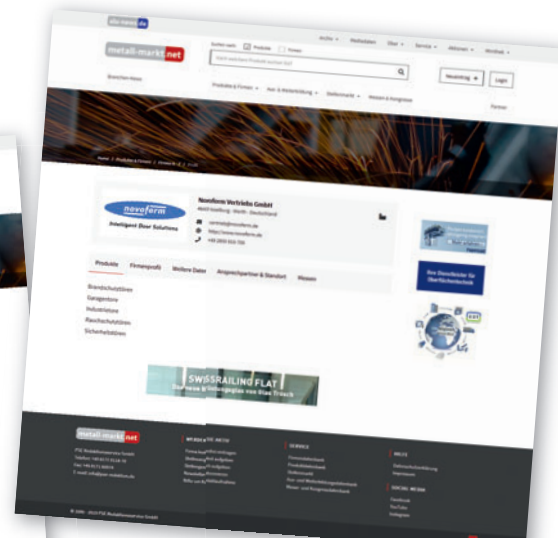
alu-news.de

metall-markt.net

Archiv Marktdaten Über Service Aktionen Mindbak

Suchen nach: Produkte Firmen

Nach welchen Produkt suchen Sie?

Neueintrag Login

Branchen-News

Produkte & Firmen Aus- & Weiterbildung Stellenmarkt Messen & Kongresse

Partner

Home / Produkte & Firmen / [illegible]

novoferm
Intelligent Door Solutions

Novoferm Vertriebs GmbH
46419 Isselburg - Werth - Deutschland

vertrieb@novoferm.de
http://www.novoferm.de
+49 2850 910 700

Produkte Firmenprofil Weitere Daten Ansprechpartner & Standort Messen

Brandschutztüren
Garagentore
Industrietore
Rauchschutztüren
Sicherheitstüren

Ihre Dienstleister für Oberflächentechnik

SWISSRAILING FLAT

metall-markt.net

PSE Redaktionsservice GmbH
Telefon: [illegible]
Fax: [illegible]
E-mail: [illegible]

SERVICE

HILFE

SOCIAL MEDIA
Facebook
YouTube
Instagram

© 2000 - 2019 PSE Redaktionsservice GmbH